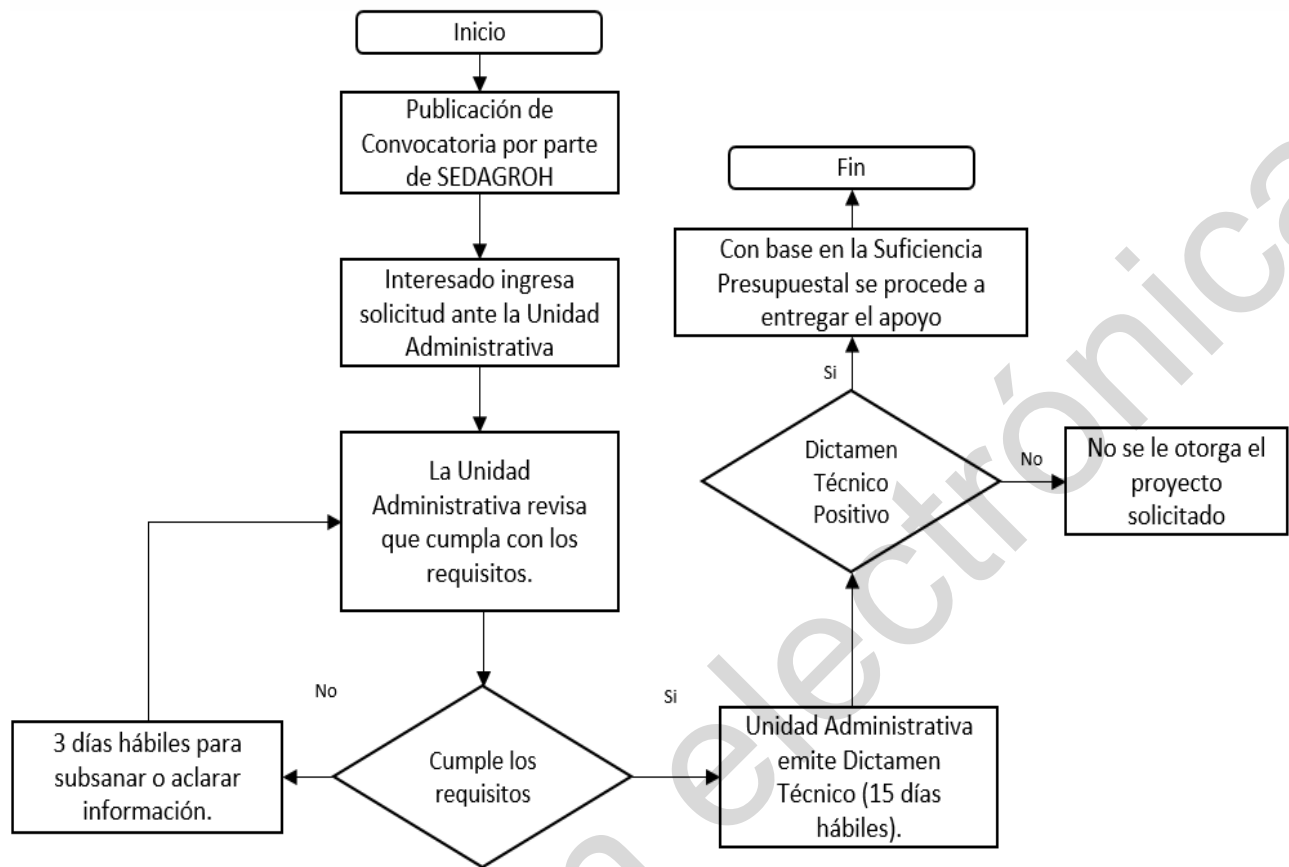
Inicio

Publicación de Convocatoria por parte de SEDAGROH

Interesado ingresa solicitud ante la Unidad Administrativa

La Unidad Administrativa revisa que cumpla con los requisitos.

Cumple los requisitos

No

3 días hábiles para subsanar o aclarar información.

Si

Unidad Administrativa emite Dictamen Técnico (15 días hábiles).

Dictamen Técnico Positivo

No

No se le otorga el proyecto solicitado

Si

Con base en la Suficiencia Presupuestal se procede a entregar el apoyo

Fin

a electrónica